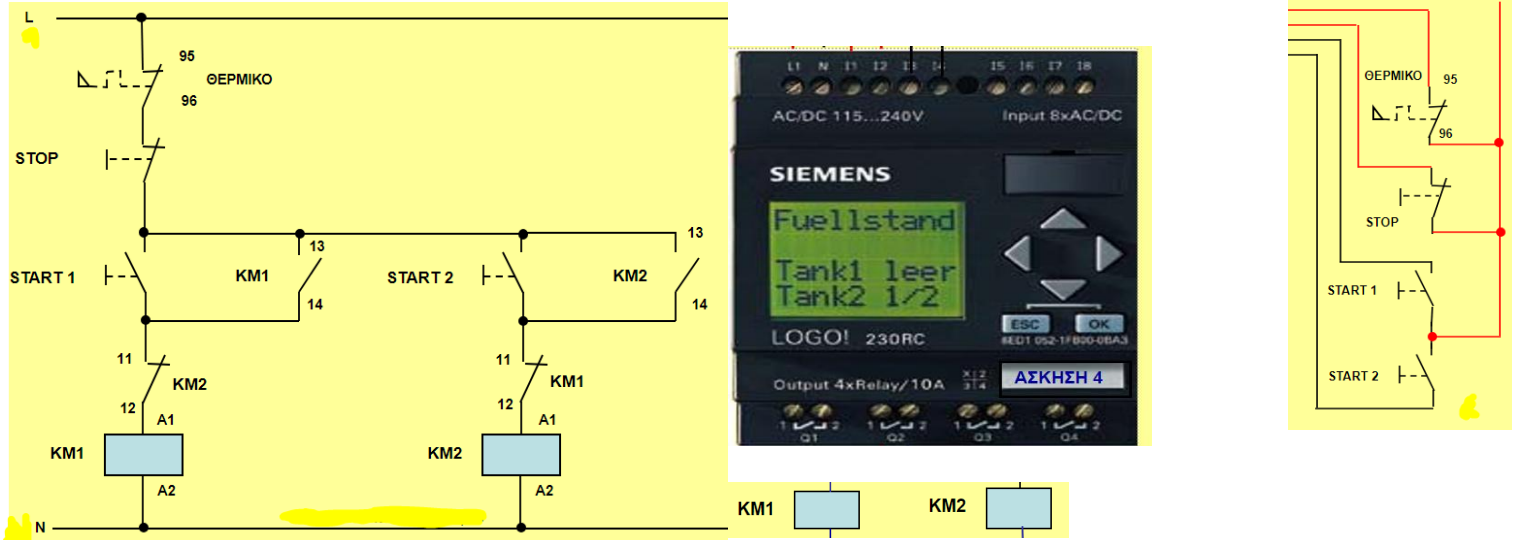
L

95

ΘΕΡΜΙΚΟ

96

STOP

13

13

START 1

KM1

START 2

KM2

14

14

11

11

KM2

KM1

12

12

A1

A1

KM1

KM2

A2

A2

N

L1 N I1 I2 I3 I4 I5 I6 I7 I8

AC/DC 115...240V

Input 8xAC/DC

SIEMENS

Fuellstand

Tank1 leer
Tank2 1/2

ESC

OK

LOGO! 230RC

6ED1 052-1FB00-0BA3

Output 4xRelay/10A

ΑΣΚΗΣΗ 4

1 2 Q1

1 2 Q2

1 2 Q3

1 2 Q4

KM1

KM2

ΘΕΡΜΙΚΟ

95

96

STOP

START 1

START 2